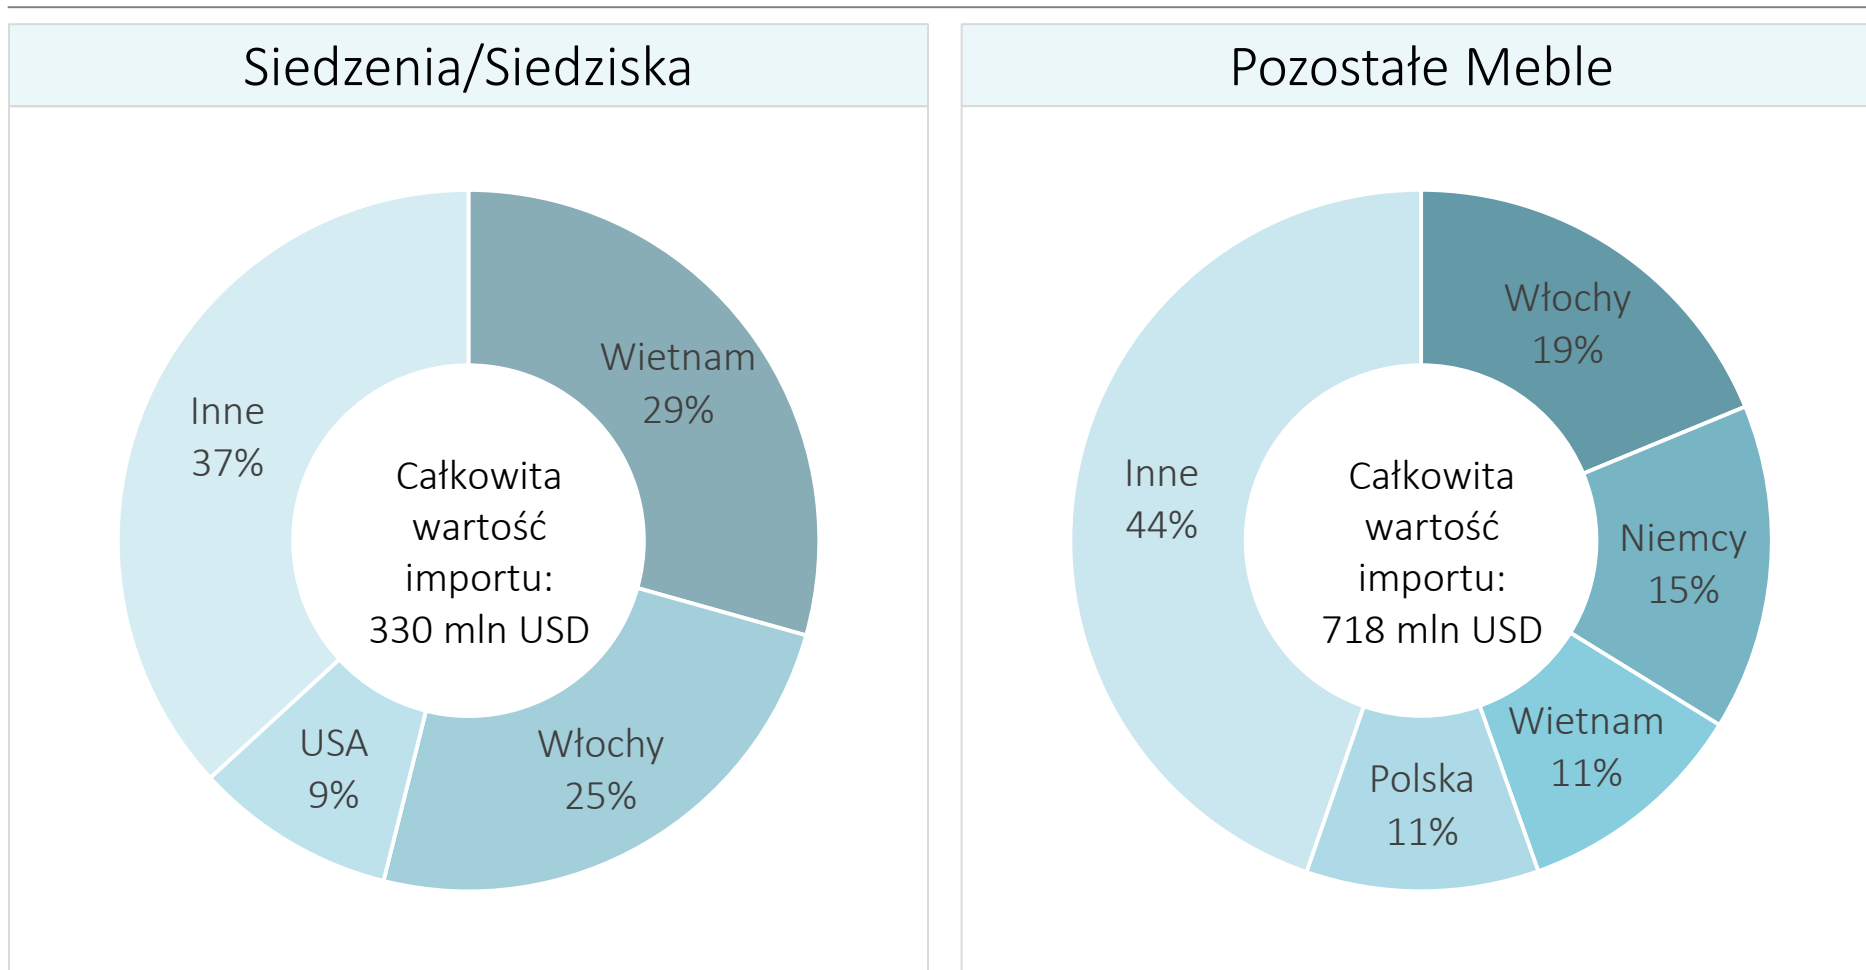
Siedzenia/Siedziska

Wietnam 29%

Włochy 25%

USA 9%

Inne 37%

Całkowita wartość importu: 330 mln USD

Pozostałe Meble

Włochy 19%

Niemcy 15%

Wietnam 11%

Polska 11%

Inne 44%

Całkowita wartość importu: 718 mln USD